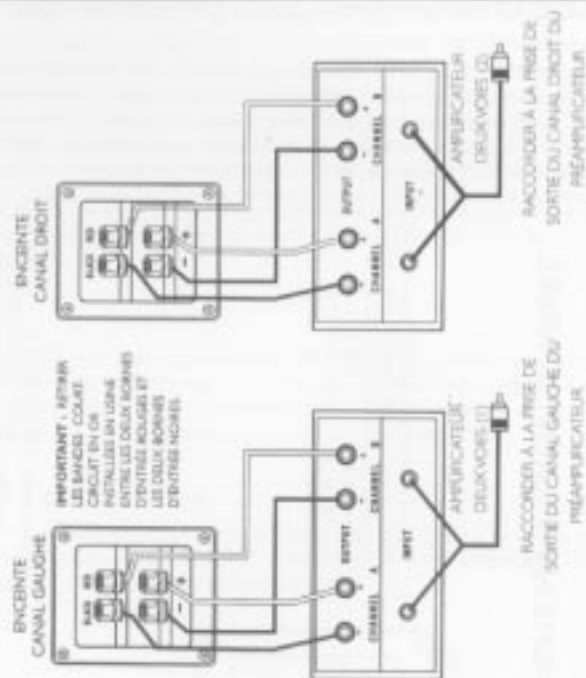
ENCEINTE CANAL GAUCHE

IMPORTANT : RETIRER LES BANDES COURT-CIRCUIT EN OR INSTALLÉES EN USINE ENTRE LES DEUX BORNES D'ENTRÉE ROUGES ET LES DEUX BORNES D'ENTRÉE NOIRES.

BASS MID

+ −

CHANNEL A OUTPUT CHANNEL B

INPUT

AMPLIFICATEUR DEUX VOIES (1)

RACCORDER À LA PRISE DE SORTIE DU CANAL GAUCHE DU PRÉAMPLIFICATEUR

ENCEINTE CANAL DROIT

BASS MID

+ −

CHANNEL A OUTPUT CHANNEL B

INPUT

AMPLIFICATEUR DEUX VOIES (2)

RACCORDER À LA PRISE DE SORTIE DU CANAL DROIT DU PRÉAMPLIFICATEUR